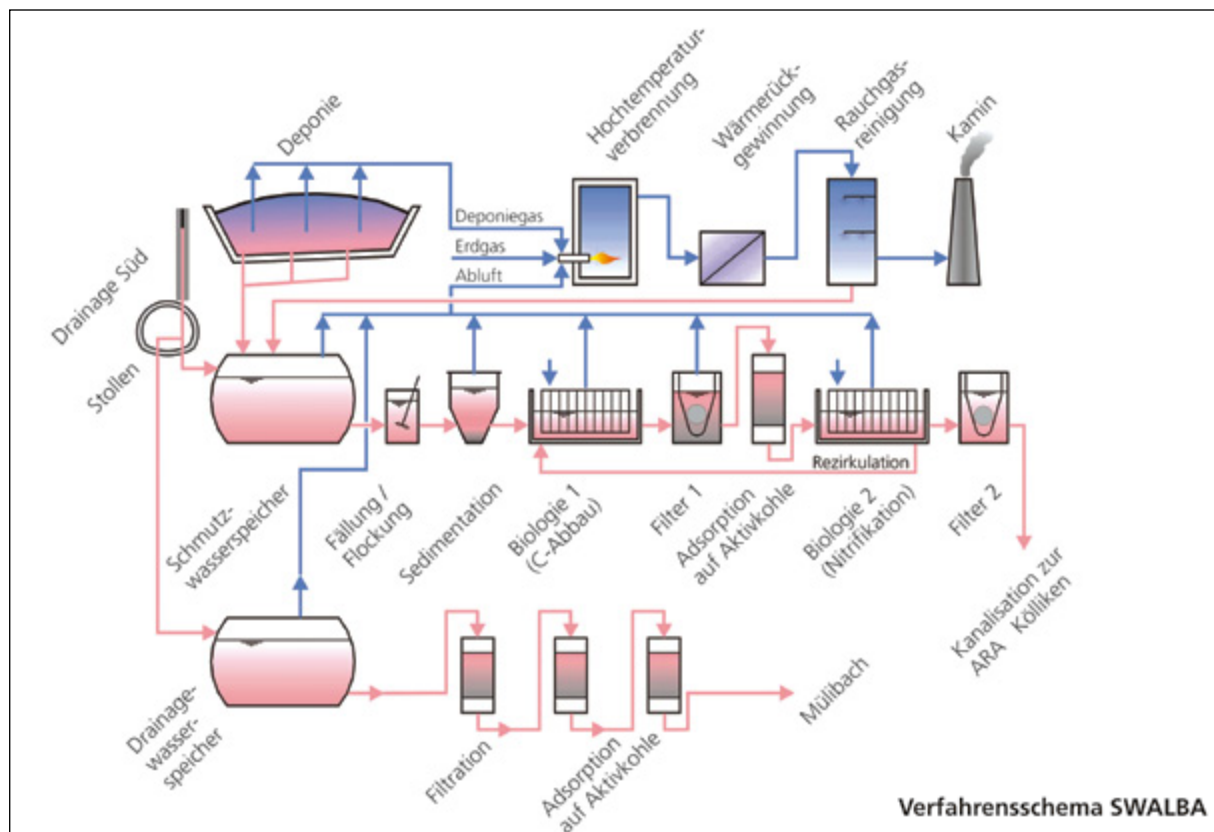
Deponie
Hochtemperaturverbrennung
Wärmerückgewinnung
Rauchgasreinigung
Kamin
Deponiegas
Erdgas
Abluft
Drainage Süd
Stollen
Rezirkulation
Schmutzwasserspeicher
Fällung / Flockung
Sedimentation
Biologie 1 (C-Abbau)
Filter 1
Adsorption auf Aktivkohle
Biologie 2 (Nitrifikation)
Filter 2
Kanalisation zur ARA Kölliken
Drainagewasserspeicher
Filtration
Adsorption auf Aktivkohle
Mülibach
Verfahrensschema SWALBA